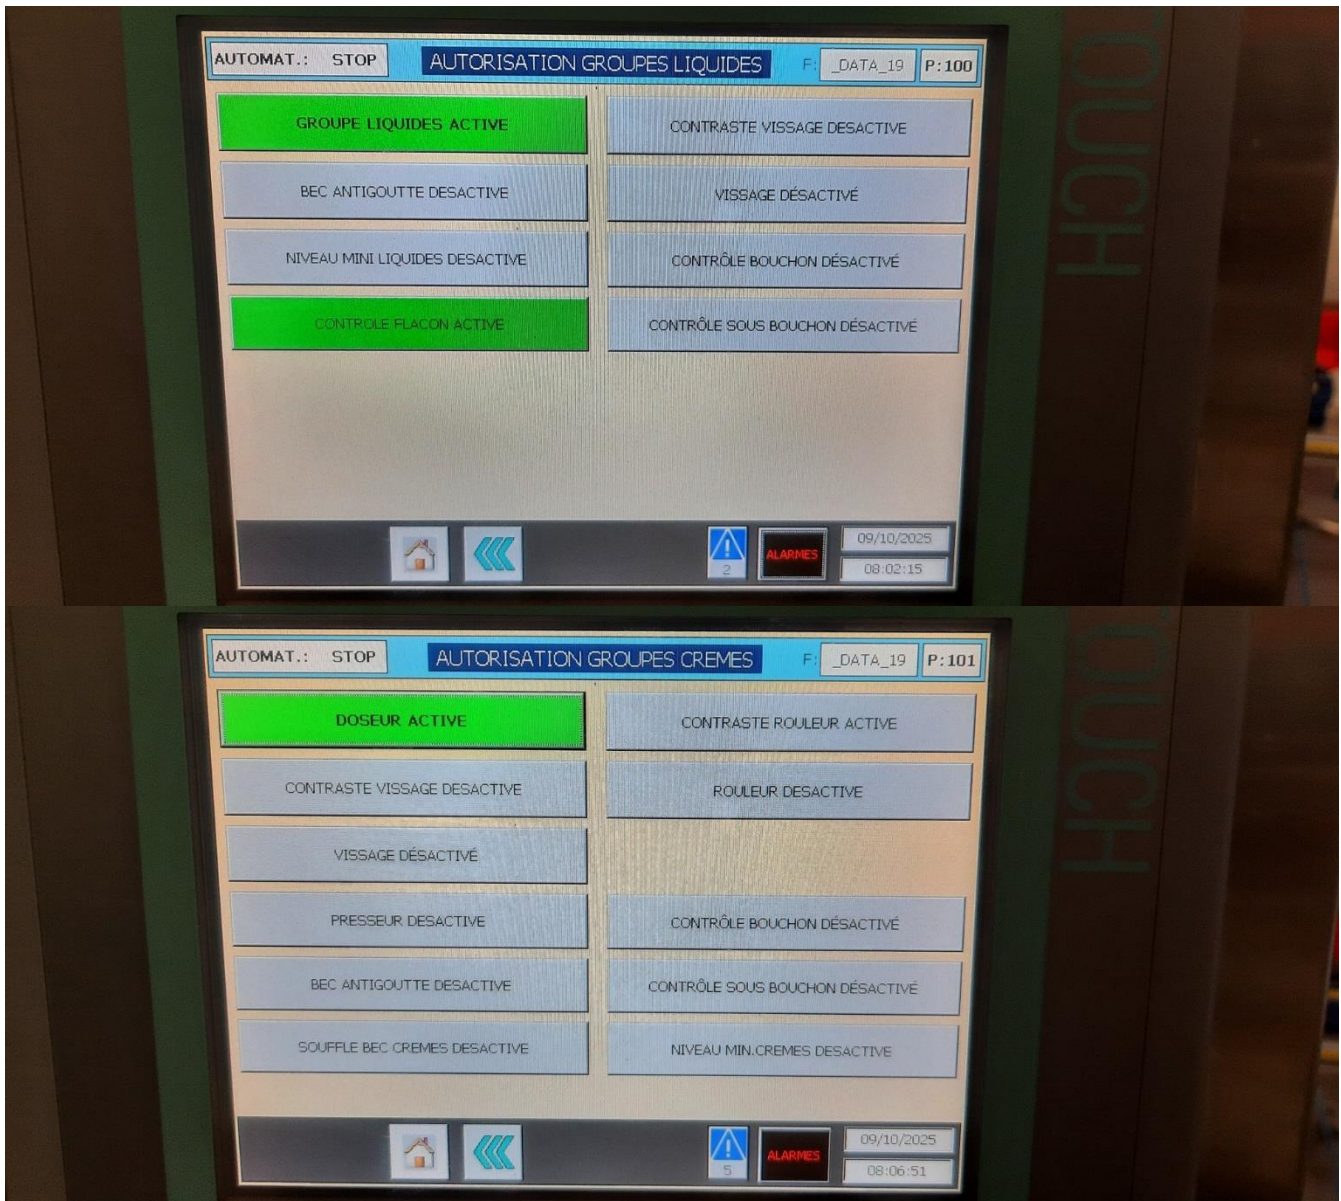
AUTOMAT.: STOP AUTORISATION GROUPES LIQUIDES F: _DATA_19 P:100

GROUPE LIQUIDES ACTIVE

CONTRASTE VISSAGE DESACTIVE

BEC ANTIGOUTTE DESACTIVE

VISSAGE DÉSACTIVÉ

NIVEAU MINI LIQUIDES DESACTIVE

CONTRÔLE BOUCHON DÉSACTIVÉ

CONTROLE FLACON ACTIVE

CONTRÔLE SOUS BOUCHON DÉSACTIVÉ

2 ALARMES 09/10/2025 08:02:15

OUCH

AUTOMAT.: STOP AUTORISATION GROUPES CREMES F: _DATA_19 P:101

DOSEUR ACTIVE

CONTRASTE ROULEUR ACTIVE

CONTRASTE VISSAGE DESACTIVE

ROULEUR DESACTIVE

VISSAGE DÉSACTIVÉ

PRESSEUR DESACTIVE

CONTRÔLE BOUCHON DÉSACTIVÉ

BEC ANTIGOUTTE DESACTIVE

CONTRÔLE SOUS BOUCHON DÉSACTIVÉ

SOUFFLE BEC CREMES DESACTIVE

NIVEAU MIN.CREMES DESACTIVE

5 ALARMES 09/10/2025 08:06:51

OUCH